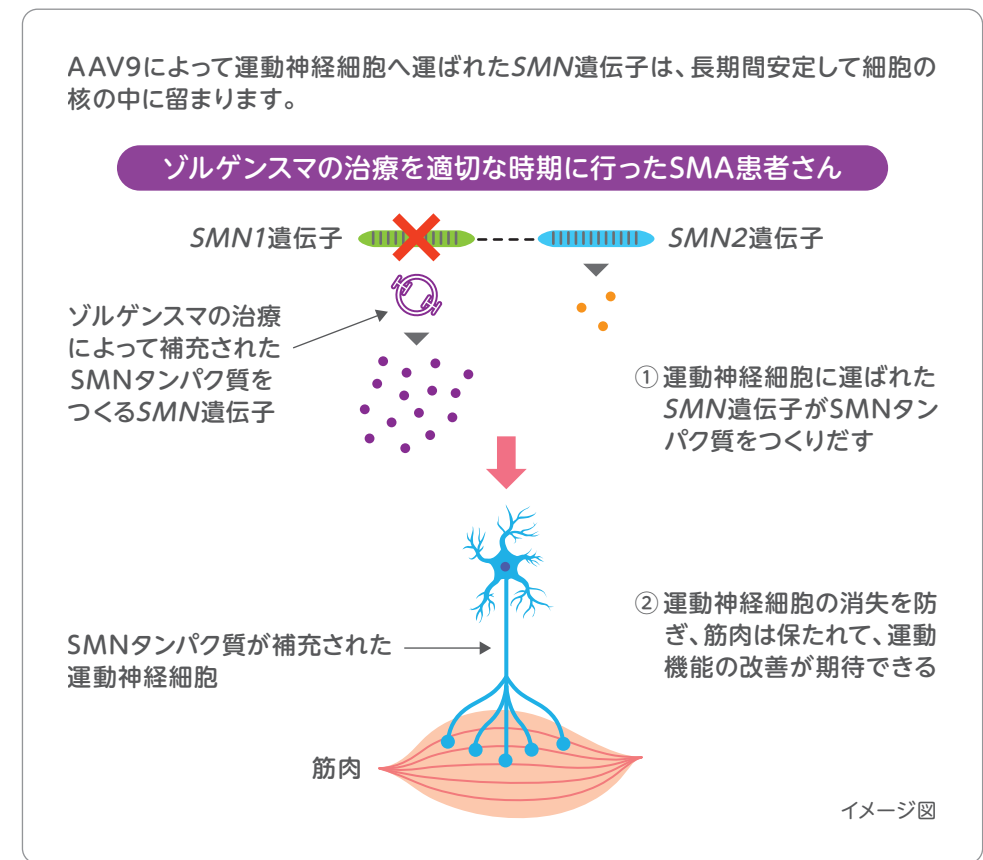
AAV9によって運動神経細胞へ運ばれたSMN遺伝子は、長期間安定して細胞の核の中に留まります。

ゾルゲンスマの治療を適切な時期に行ったSMA患者さん

SMN1遺伝子

SMN2遺伝子

ゾルゲンスマの治療によって補充されたSMNタンパク質をつくるSMN遺伝子

① 運動神経細胞に運ばれたSMN遺伝子がSMNタンパク質をつくりだす

② 運動神経細胞の消失を防ぎ、筋肉は保たれて、運動機能の改善が期待できる

SMNタンパク質が補充された運動神経細胞

筋肉

イメージ図